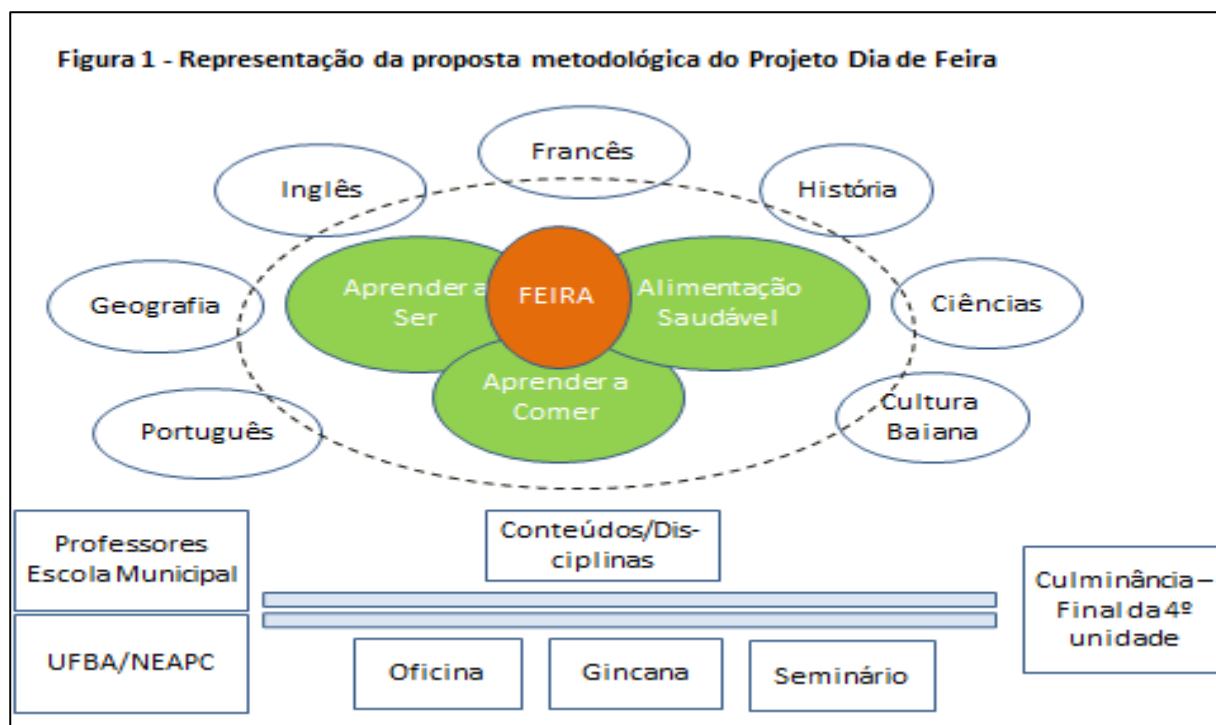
Figura 1 - Representação da proposta metodológica do Projeto Dia de Feira

Francês

Inglês

História

Geografia

Aprender a Ser

FEIRA

Alimentação Saudável

Ciências

Aprender a Comer

Português

Cultura Baiana

Professores Escola Municipal

Conteúdos/Disciplinas

Culminância – Final da 4º unidade

UFBA/NEAPC

Oficina

Gincana

Seminário